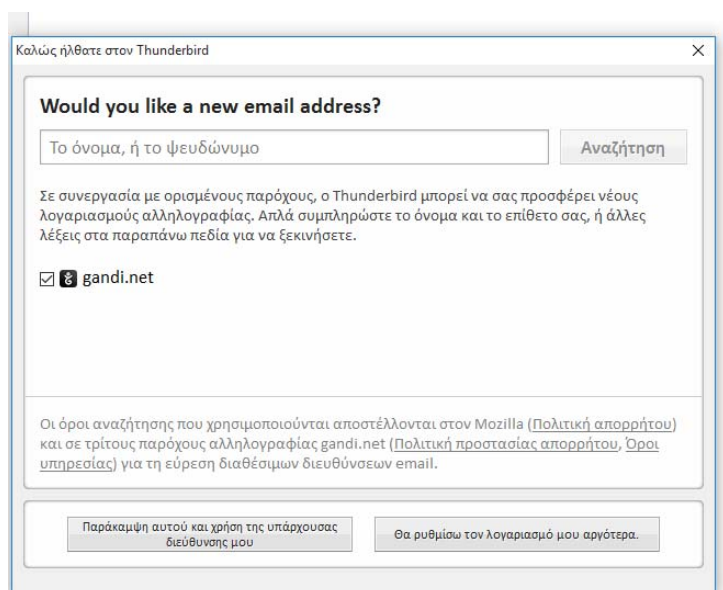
Καλώς ήλθατε στον Thunderbird

×

Would you like a new email address?

Το όνομα, ή το ψευδώνυμο

Αναζήτηση

Σε συνεργασία με ορισμένους παρόχους, ο Thunderbird μπορεί να σας προσφέρει νέους λογαριασμούς αλληλογραφίας. Απλά συμπληρώστε το όνομα και το επίθετο σας, ή άλλες λέξεις στα παραπάνω πεδία για να ξεκινήσετε.

☑ gandi.net

Οι όροι αναζήτησης που χρησιμοποιούνται αποστέλλονται στον Mozilla (Πολιτική απορρήτου) και σε τρίτους παρόχους αλληλογραφίας gandi.net (Πολιτική προστασίας απορρήτου, Όροι υπηρεσίας) για τη εύρεση διαθέσιμων διευθύνσεων email.

Παράκαμψη αυτού και χρήση της υπάρχουσας διεύθυνσης μου

Θα ρυθμίσω τον λογαριασμό μου αργότερα.